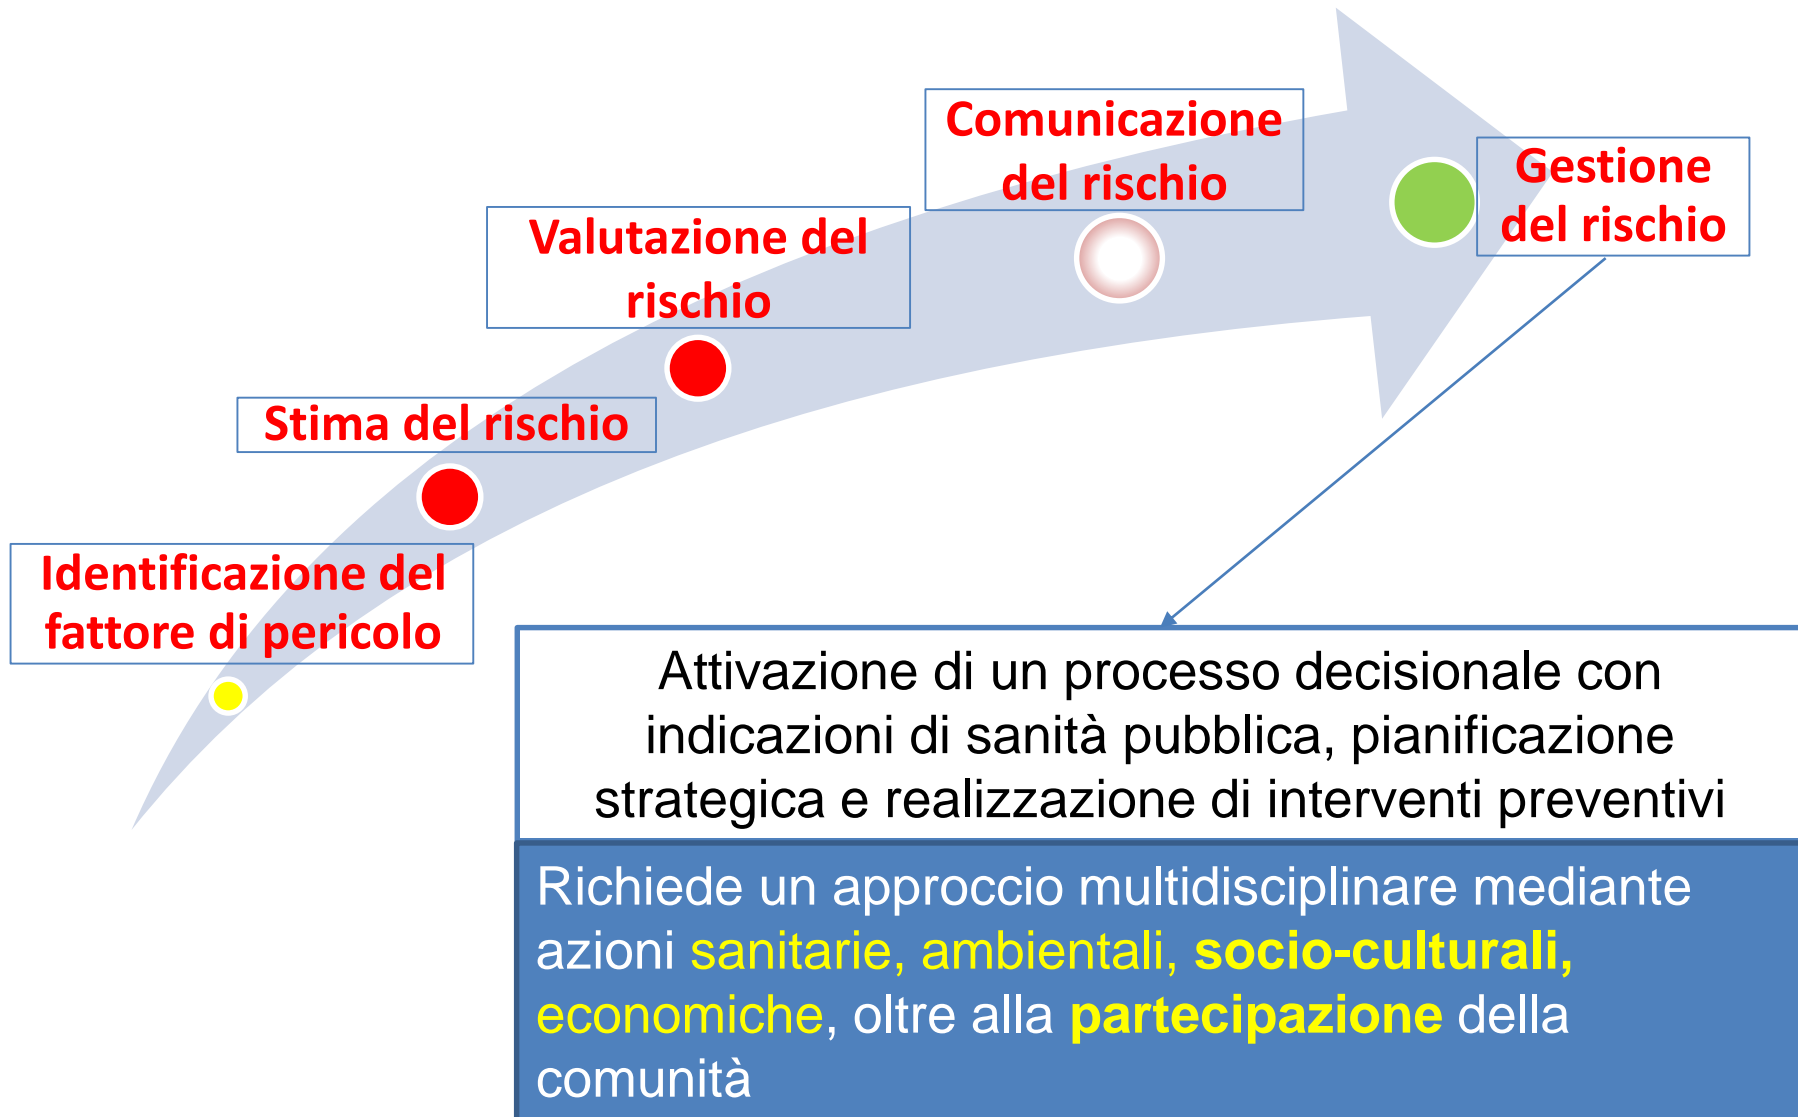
Identificazione del fattore di pericolo

Stima del rischio

Valutazione del rischio

Comunicazione del rischio

Gestione del rischio

Attivazione di un processo decisionale con indicazioni di sanità pubblica, pianificazione strategica e realizzazione di interventi preventivi

Richiede un approccio multidisciplinare mediante azioni sanitarie, ambientali, socio-culturali, economiche, oltre alla partecipazione della comunità